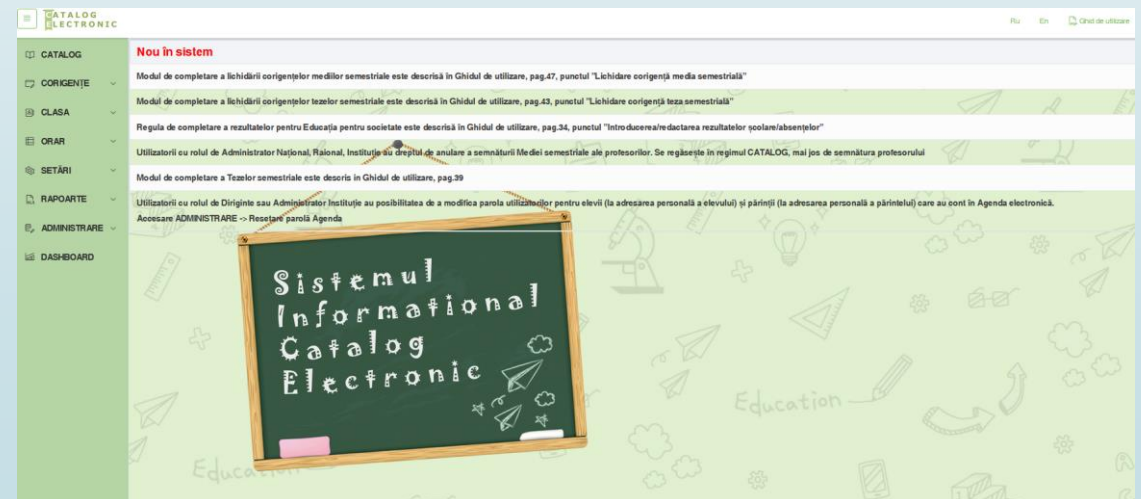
CATALOG ELECTRONIC

Ru En Ghid de utilizare

CATALOG
CORIGENȚE
CLASA
ORAR
SETĂRI
RAPOARTE
ADMINISTRARE
DASHBOARD

Nou în sistem

Modul de completare a lichidării corigențelor mediilor semestriale este descrisă în Ghidul de utilizare, pag.47, punctul "Lichidare corigență media semestrială"

Modul de completare a lichidării corigențelor tezelor semestriale este descrisă în Ghidul de utilizare, pag.43, punctul "Lichidare corigență teza semestrială"

Regula de completare a rezultatelor pentru Educația pentru societate este descrisă în Ghidul de utilizare, pag.34, punctul "Introducerea/redactarea rezultatelor școlare/absențelor"

Utilizatorii cu rolul de Administrator Național, Raional, Instituție au dreptul de anulare a semnăturii Mediei semestriale ale profesorilor. Se regăsește în regimul CATALOG, mai jos de semnătura profesorului

Modul de completare a Tezelor semestriale este descris în Ghidul de utilizare, pag.39

Utilizatorii cu rolul de Diriginte sau Administrator Instituție au posibilitatea de a modifica parola utilizatorilor pentru elevii (la adresarea personală a elevului) și părinții (la adresarea personală a părintelui) care au cont în Agenda electronică. Accesare ADMINISTRARE -> Resetare parolă Agenda

Sistemul Informational Catalog Electronic

Education

Education